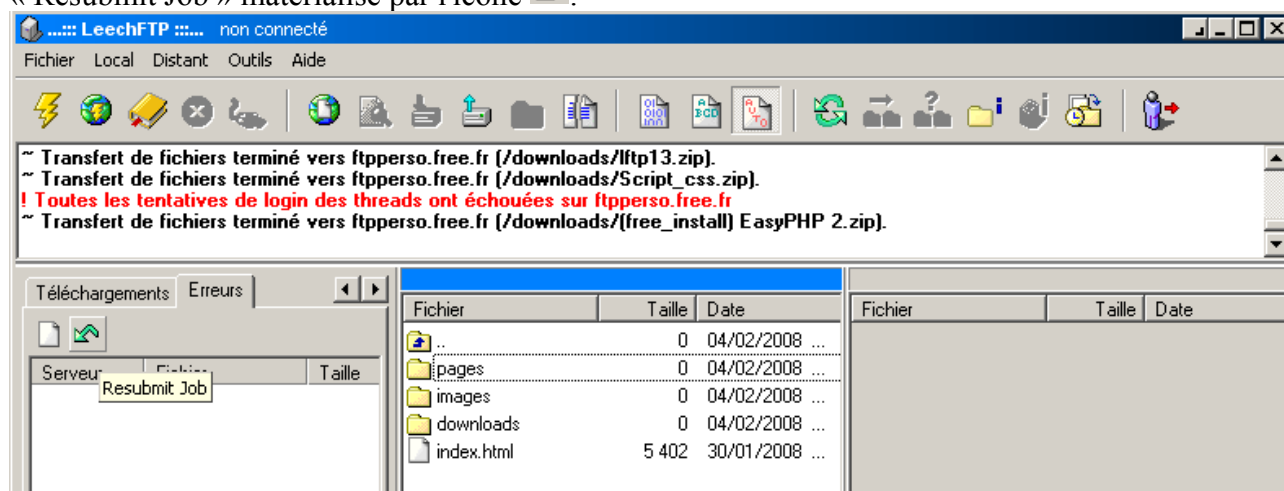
« Resubmit Job » matérialisé par l'icône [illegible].

...::: LeechFTP :::... non connecté

Fichier Local Distant Outils Aide

~ Transfert de fichiers terminé vers ftpperso.free.fr (/downloads/lftp13.zip).
~ Transfert de fichiers terminé vers ftpperso.free.fr (/downloads/Script_css.zip).
! Toutes les tentatives de login des threads ont échouées sur ftpperso.free.fr
~ Transfert de fichiers terminé vers ftpperso.free.fr (/downloads/(free_install) EasyPHP 2.zip).

Téléchargements Erreurs

Serveur Fichier Taille
Resubmit Job

| Fichier | Taille | Date |
|---|---|---|
| .. | 0 | 04/02/2008 ... |
| pages | 0 | 04/02/2008 ... |
| images | 0 | 04/02/2008 ... |
| downloads | 0 | 04/02/2008 ... |
| index.html | 5 402 | 30/01/2008 ... |

| Fichier | Taille | Date |
|---|---|---|